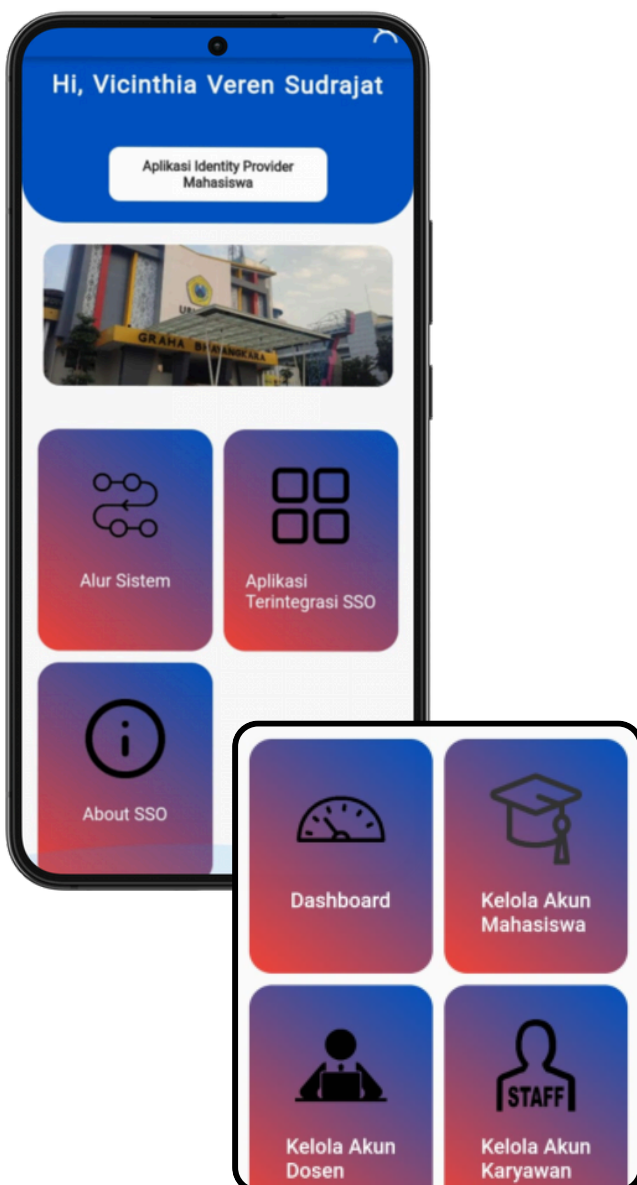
Hi, Vicinthia Veren Sudrajat

Aplikasi Identity Provider Mahasiswa

GRAHA BHAYANGKARA

Alur Sistem

Aplikasi Terintegrasi SSO

About SSO

Dashboard

Kelola Akun Mahasiswa

Kelola Akun Dosen

STAFF

Kelola Akun Karyawan